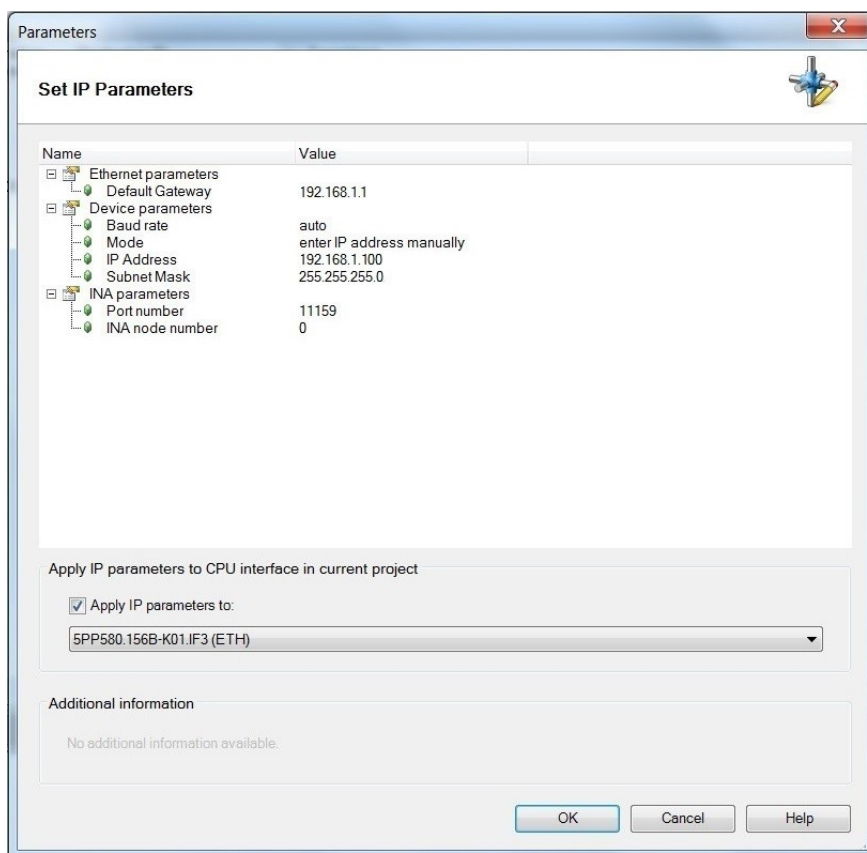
Parameters

Set IP Parameters

| Name | Value |
|---|---|
| Ethernet parameters | |
| Default Gateway | 192.168.1.1 |
| Device parameters | |
| Baud rate | auto |
| Mode | enter IP address manually |
| IP Address | 192.168.1.100 |
| Subnet Mask | 255.255.255.0 |
| INA parameters | |
| Port number | 11159 |
| INA node number | 0 |

Apply IP parameters to CPU interface in current project

Apply IP parameters to:

5PP580.156B-K01.IF3 (ETH)

Additional information

No additional information available.

OK Cancel Help